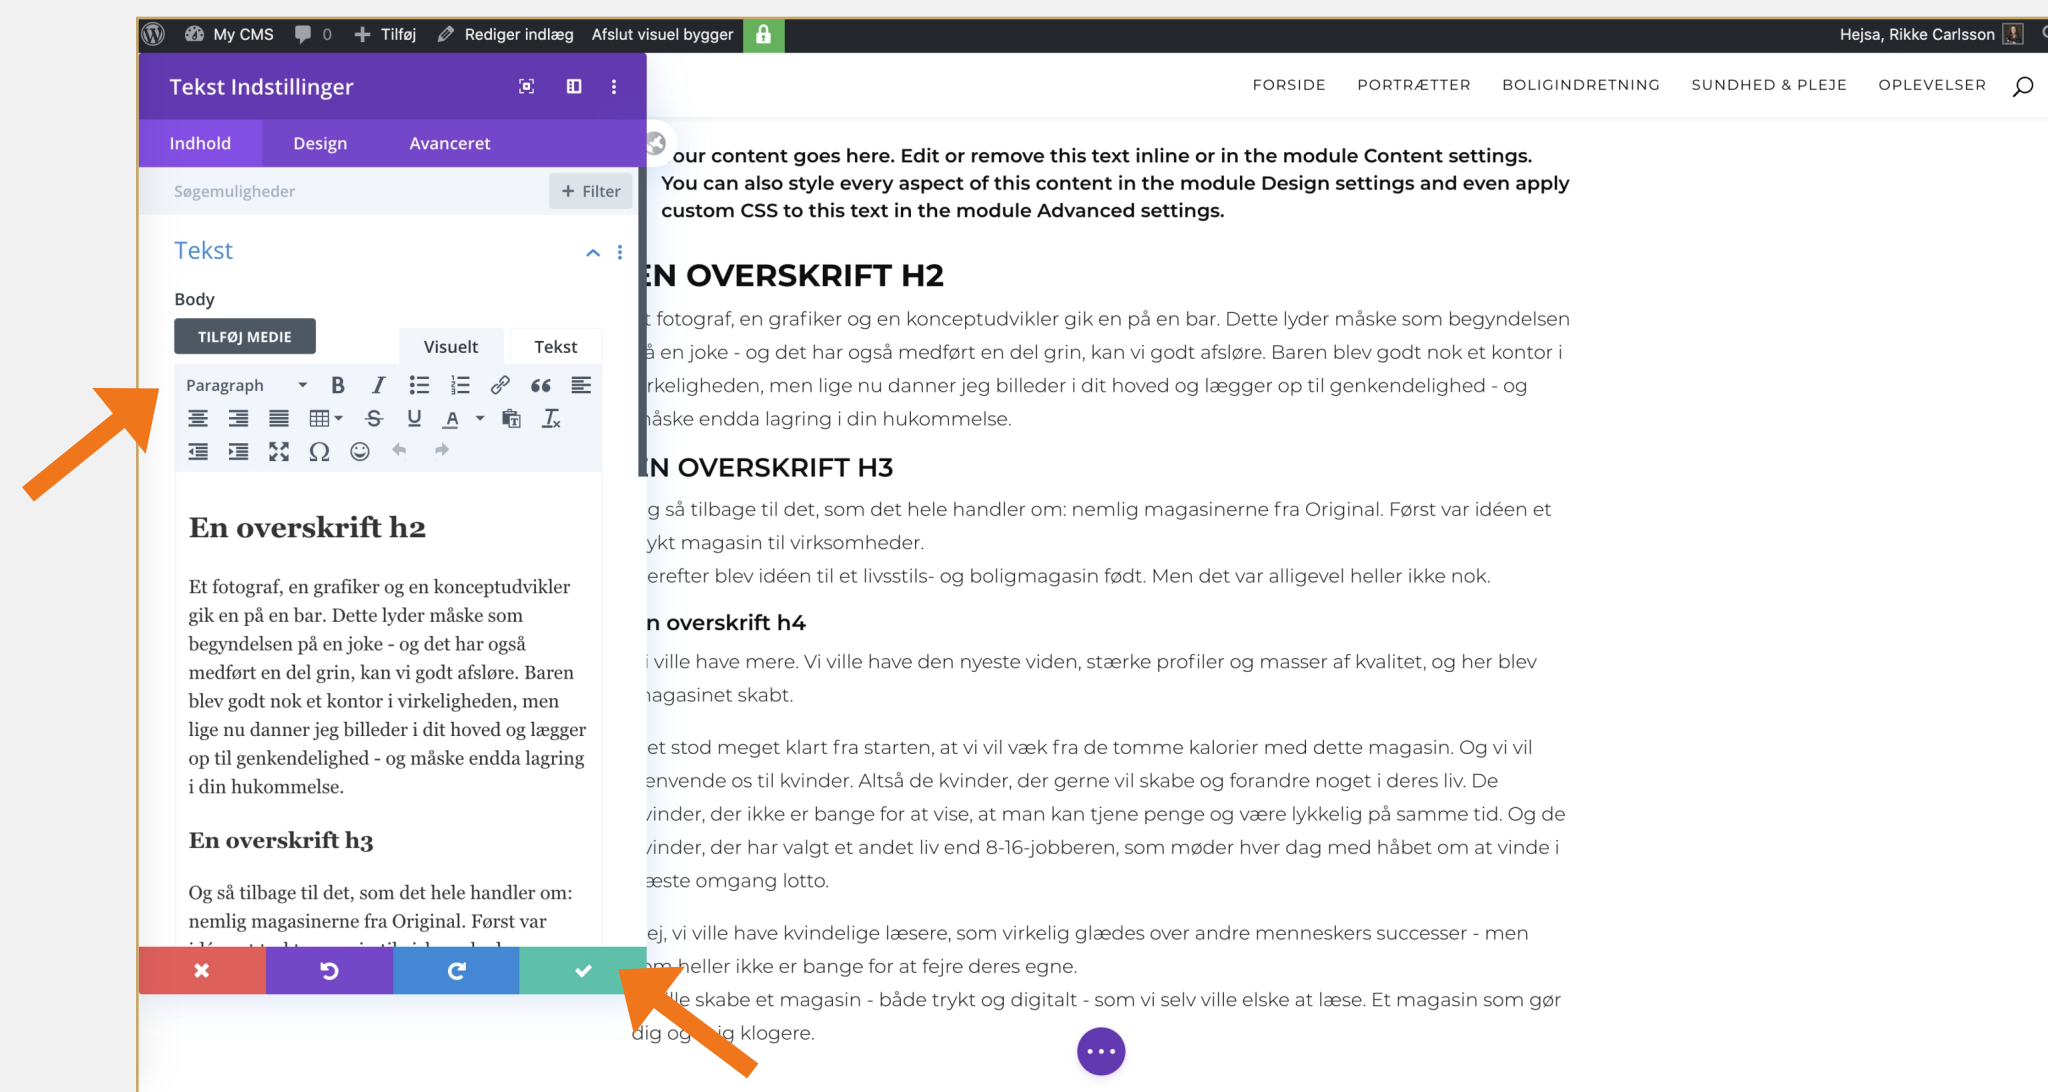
My CMS 0 Tilføj Rediger indlæg Afslut visuel bygger

Hejsa, Rikke Carlsson

Tekst Indstillinger

Indhold Design Avanceret

Søgemuligheder + Filter

Tekst

Body

TILFØJ MEDIE

Visuelt Tekst

Paragraph

En overskrift h2

Et fotograf, en grafiker og en konceptudvikler gik en på en bar. Dette lyder måske som begyndelsen på en joke - og det har også medført en del grin, kan vi godt afsløre. Baren blev godt nok et kontor i virkeligheden, men lige nu danner jeg billeder i dit hoved og lægger op til genkendelighed - og måske endda lagring i din hukommelse.

En overskrift h3

Og så tilbage til det, som det hele handler om: nemlig magasinerne fra Original. Først var

FORSIDE PORTRÆTTER BOLIGINDRETNING SUNDHED & PLEJE OPLEVELSER

our content goes here. Edit or remove this text inline or in the module Content settings. You can also style every aspect of this content in the module Design settings and even apply custom CSS to this text in the module Advanced settings.

N OVERSKRIFT H2

t fotograf, en grafiker og en konceptudvikler gik en på en bar. Dette lyder måske som begyndelsen å en joke - og det har også medført en del grin, kan vi godt afsløre. Baren blev godt nok et kontor i rkeligheden, men lige nu danner jeg billeder i dit hoved og lægger op til genkendelighed - og håske endda lagring i din hukommelse.

N OVERSKRIFT H3

g så tilbage til det, som det hele handler om: nemlig magasinerne fra Original. Først var idéen et ykt magasin til virksomheder.
erefter blev idéen til et livsstils- og boligmagasin født. Men det var alligevel heller ikke nok.

n overskrift h4

i ville have mere. Vi ville have den nyeste viden, stærke profiler og masser af kvalitet, og her blev nagasinet skabt.

et stod meget klart fra starten, at vi vil væk fra de tomme kalorier med dette magasin. Og vi vil envende os til kvinder. Altså de kvinder, der gerne vil skabe og forandre noget i deres liv. De vinder, der ikke er bange for at vise, at man kan tjene penge og være lykkelig på samme tid. Og de vinder, der har valgt et andet liv end 8-16-jobberen, som møder hver dag med håbet om at vinde i æste omgang lotto.

ej, vi ville have kvindelige læsere, som virkelig glædes over andre menneskers successer - men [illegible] heller ikke er bange for at fejre deres egne.
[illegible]le skabe et magasin - både trykt og digitalt - som vi selv ville elske at læse. Et magasin som gør dig og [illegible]ig klogere.